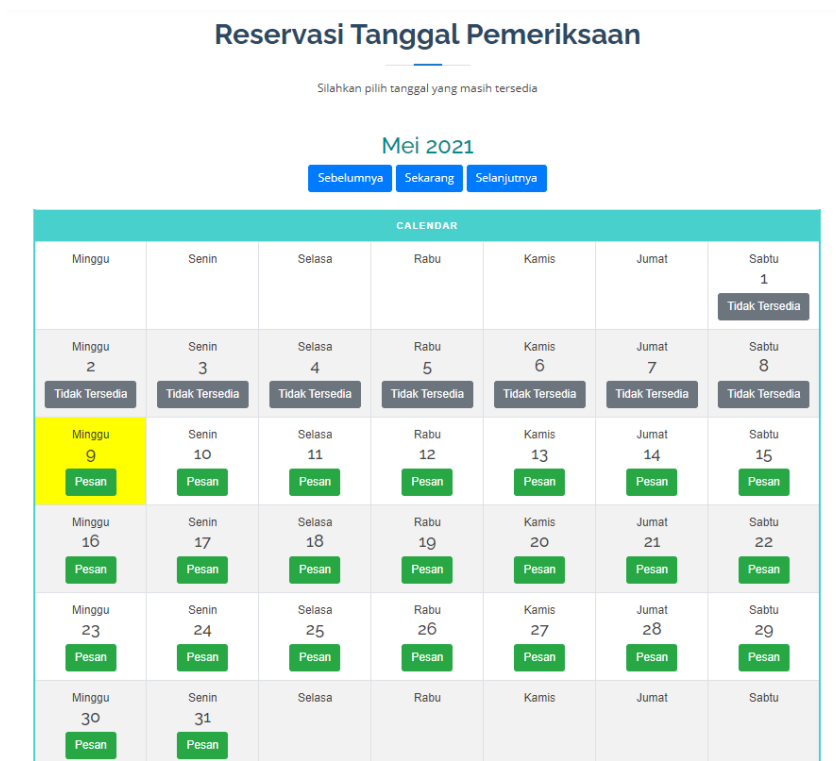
Reservasi Tanggal Pemeriksaan

Silahkan pilih tanggal yang masih tersedia

Mei 2021

Sebelumnya Sekarang Selanjutnya

CALENDAR

| Minggu | Senin | Selasa | Rabu | Kamis | Jumat | Sabtu |
|---|---|---|---|---|---|---|
| Minggu | Senin | Selasa | Rabu | Kamis | Jumat | Sabtu 1 Tidak Tersedia |
| Minggu 2 Tidak Tersedia | Senin 3 Tidak Tersedia | Selasa 4 Tidak Tersedia | Rabu 5 Tidak Tersedia | Kamis 6 Tidak Tersedia | Jumat 7 Tidak Tersedia | Sabtu 8 Tidak Tersedia |
| Minggu 9 Pesan | Senin 10 Pesan | Selasa 11 Pesan | Rabu 12 Pesan | Kamis 13 Pesan | Jumat 14 Pesan | Sabtu 15 Pesan |
| Minggu 16 Pesan | Senin 17 Pesan | Selasa 18 Pesan | Rabu 19 Pesan | Kamis 20 Pesan | Jumat 21 Pesan | Sabtu 22 Pesan |
| Minggu 23 Pesan | Senin 24 Pesan | Selasa 25 Pesan | Rabu 26 Pesan | Kamis 27 Pesan | Jumat 28 Pesan | Sabtu 29 Pesan |
| Minggu 30 Pesan | Senin 31 Pesan | Selasa | Rabu | Kamis | Jumat | Sabtu |